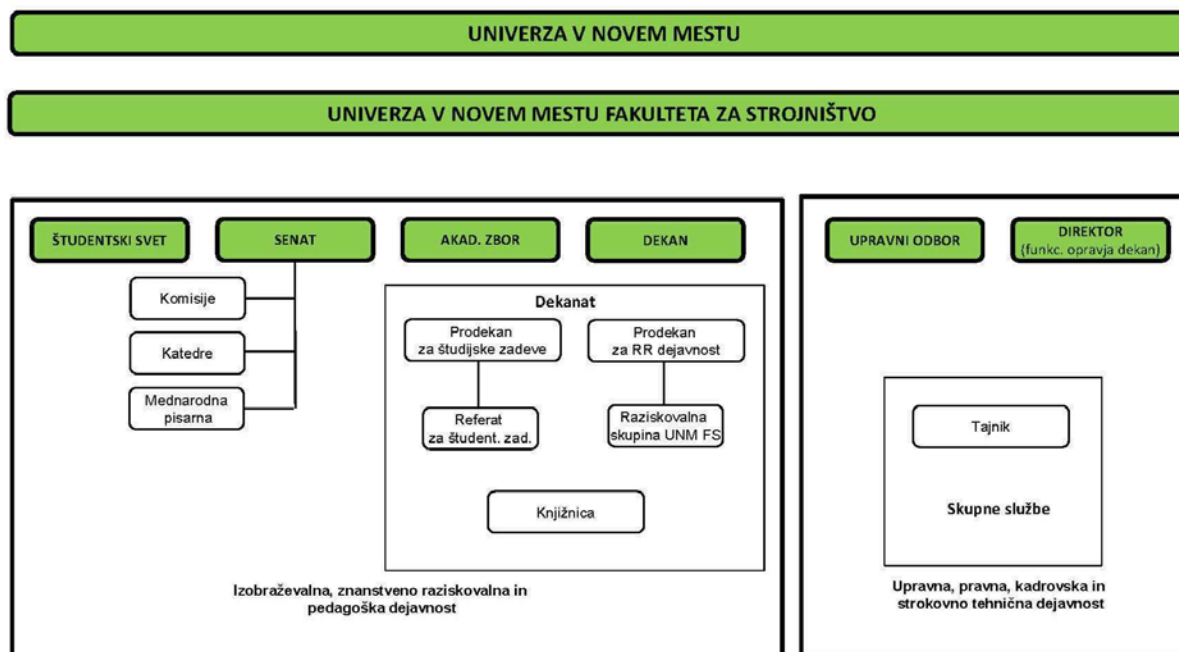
UNIVERZA V NOVEM MESTU

UNIVERZA V NOVEM MESTU FAKULTETA ZA STROJNIŠTVO

ŠTUDENTSKI SVET

SENAT

AKAD. ZBOR

DEKAN

Komisije

Katedre

Mednarodna pisarna

Dekanat

Prodekan za študijske zadeve

Prodekan za RR dejavnost

Referat za študent. zad.

Raziskovalna skupina UNM FS

Knjižnica

Izobraževalna, znanstveno raziskovalna in pedagoška dejavnost

UPRAVNI ODBOR

DIREKTOR (funkc. opravja dekan)

Tajnik

Skupne službe

Upravna, pravna, kadrovska in strokovno tehnična dejavnost